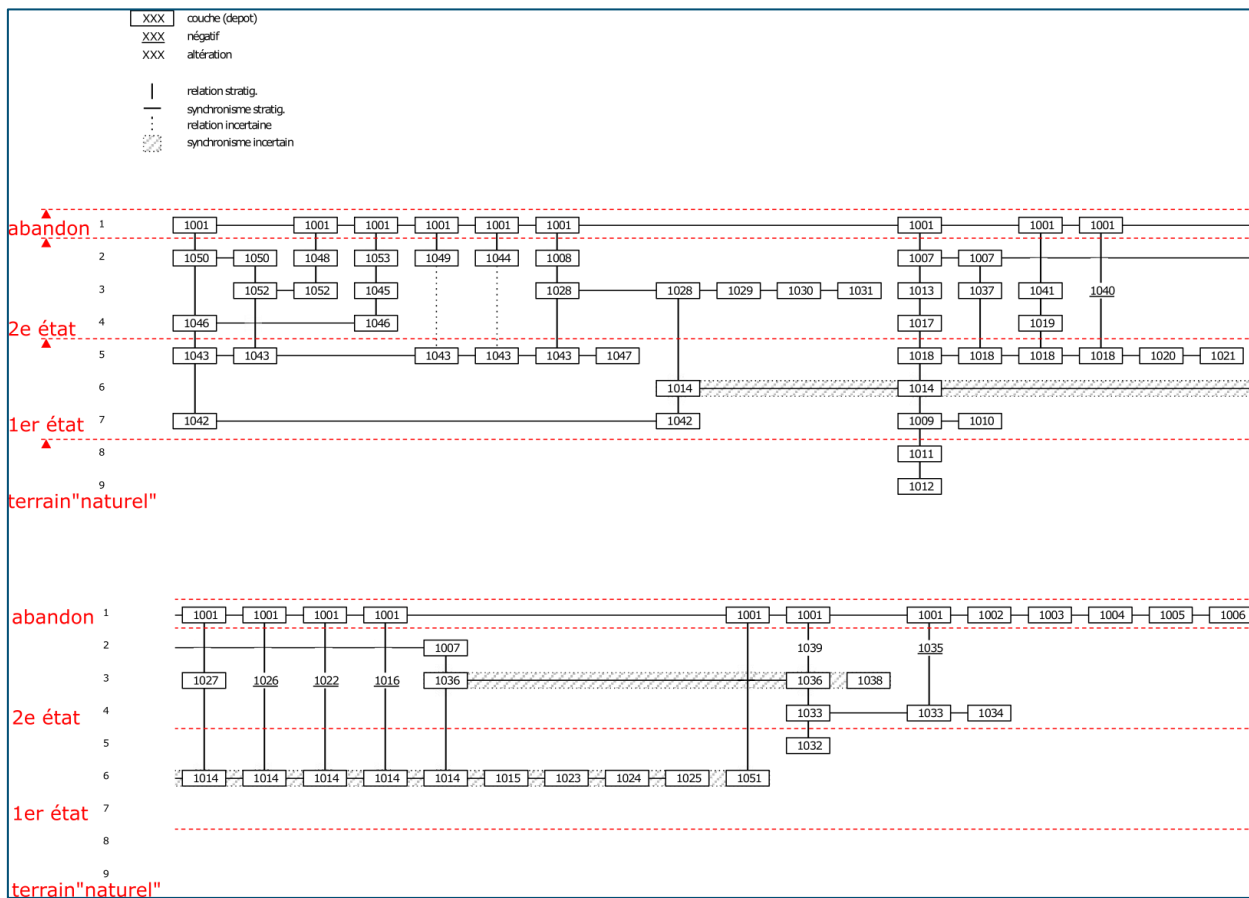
XXX couche (depot)
XXX négatif
XXX altération

relation stratig.
synchronisme stratig.
relation incertaine
synchronisme incertain

abandon
1 1001 1001 1001 1001 1001 1001 1001 1001 1001
2 1050 1050 1048 1053 1049 1044 1008 1007 1007
3 1052 1052 1045 1028 1028 1029 1030 1031 1013 1037 1041 1040
2e état
4 1046 1046 1017 1019
5 1043 1043 1043 1043 1043 1047 1018 1018 1018 1018 1020 1021
6 1014 1014
1er état
7 1042 1042 1009 1010
8 1011
9 1012
terrain"naturel"

abandon
1 1001 1001 1001 1001 1001 1001 1001 1002 1003 1004 1005 1006
2 1007 1039 1035
3 1027 1026 1022 1016 1036 1036 1038
2e état
4 1033 1033 1034
5 1032
6 1014 1014 1014 1014 1014 1015 1023 1024 1025 1051
1er état
7
8
9
terrain"naturel"